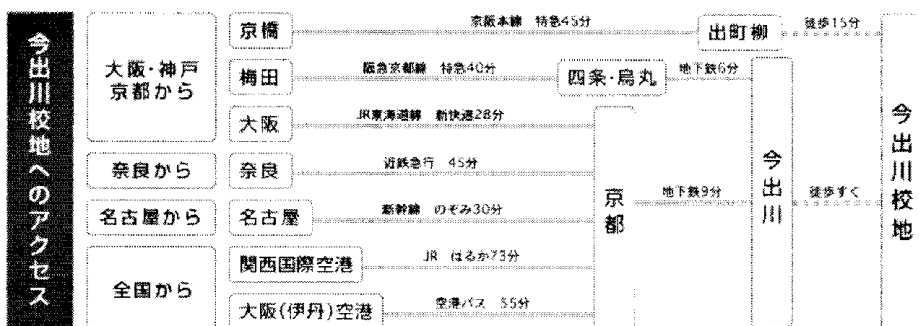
今出川校地へのアクセス

大阪・神戸
京都から

奈良から

名古屋から

全国から

京橋
京阪本線　特急45分
出町柳
徒歩15分

梅田
阪急京都線　特急40分
四条・烏丸
地下鉄6分

大阪
JR東海道線　新快速28分

奈良
近鉄急行　45分

名古屋
新幹線　のぞみ30分

関西国際空港
JR　はるか73分

大阪(伊丹)空港
空港バス　55分

京都
地下鉄9分
今出川
徒歩すぐ

今出川校地